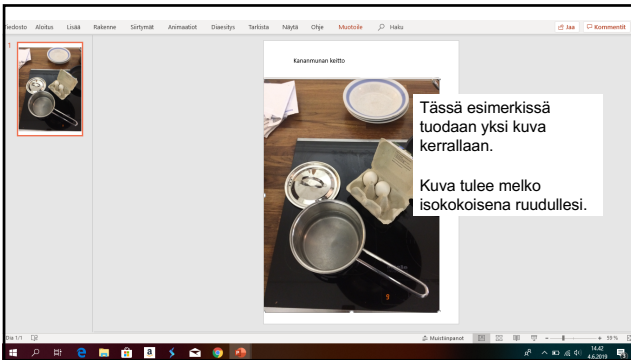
Tiedosto Aloitus Lisää Rakenne Siirtymät Animaatiot Diaesitys Tarkista Näytä Ohje Muotoile Haku

Jaa Kommentit

1

Kananmunan keitto

Tässä esimerkissä tuodaan yksi kuva kerrallaan.

Kuva tulee melko isokokoisena ruudullesi.

Dia 1/1

Muistiinpanot

59 %

14.42
4.6.2019